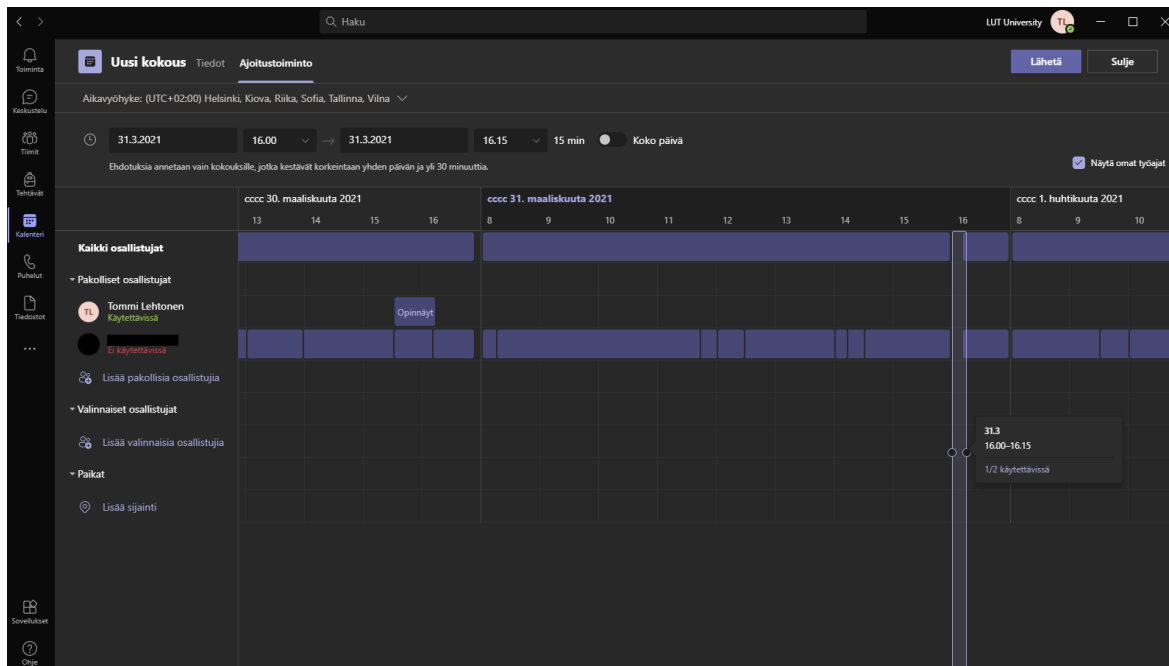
Haku

LUT University TL

Toiminta
Keskustelu
Tiimit
Tehtävät
Kalenteri
Puhelut
Tiedostot
...
Sovellukset
Ohje

Uusi kokous Tiedot Ajoitustoiminto

Lähetä Sulje

Aikavyöhyke: (UTC+02:00) Helsinki, Kiova, Riika, Sofia, Tallinna, Vilna

31.3.2021 16.00 → 31.3.2021 16.15 15 min Koko päivä

Ehdotuksia annetaan vain kokouksille, jotka kestävät korkeintaan yhden päivän ja yli 30 minuuttia.

Näytä omat työajat

cccc 30. maaliskuuta 2021
13 14 15 16
cccc 31. maaliskuuta 2021
8 9 10 11 12 13 14 15 16
cccc 1. huhtikuuta 2021
8 9 10

Kaikki osallistujat

Pakolliset osallistujat

TL Tommi Lehtonen
Käytettävissä

Opinnäyt

Ei käytettävissä

Lisää pakollisia osallistujia

Valinnaiset osallistujat

Lisää valinnaisia osallistujia

Paikat

Lisää sijainti

31.3
16.00–16.15
1/2 käytettävissä